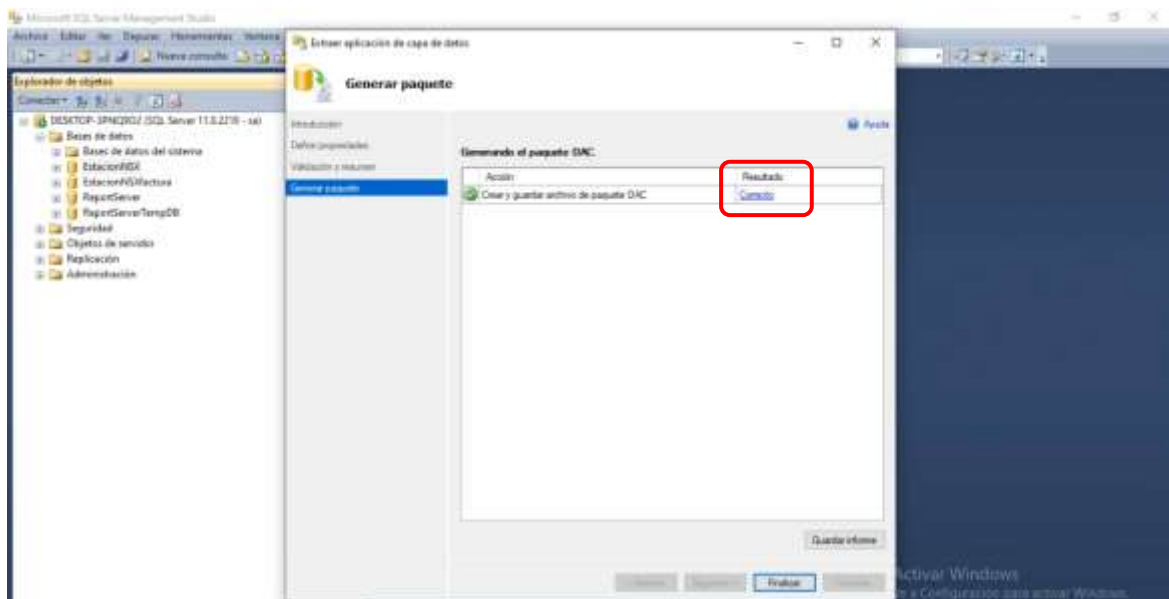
Microsoft SQL Server Management Studio

Archivo Editar Ver Depurar Herramientas Ventana

Nueva consulta

Explorador de objetos

Conectar

DESKTOP-3PNQRO2 (SQL Server 11.0.2218 - sa)
Bases de datos
Bases de datos del sistema
EstacionNSX
EstacionNSXfactura
ReportServer
ReportServerTempDB
Seguridad
Objetos de servidor
Replicación
Administración

Extraer aplicación de capa de datos

Generar paquete

Introducción
Definir propiedades
Validación y resumen
Generar paquete

Ayuda

Generando el paquete DAC

| Acción | Resultado |
|---|---|
| Crear y guardar archivo de paquete DAC | Correcto |

Guardar informe

< Anterior   Siguiente >   Finalizar   Cancelar

Activar Windows
Ve a Configuración para activar Windows.